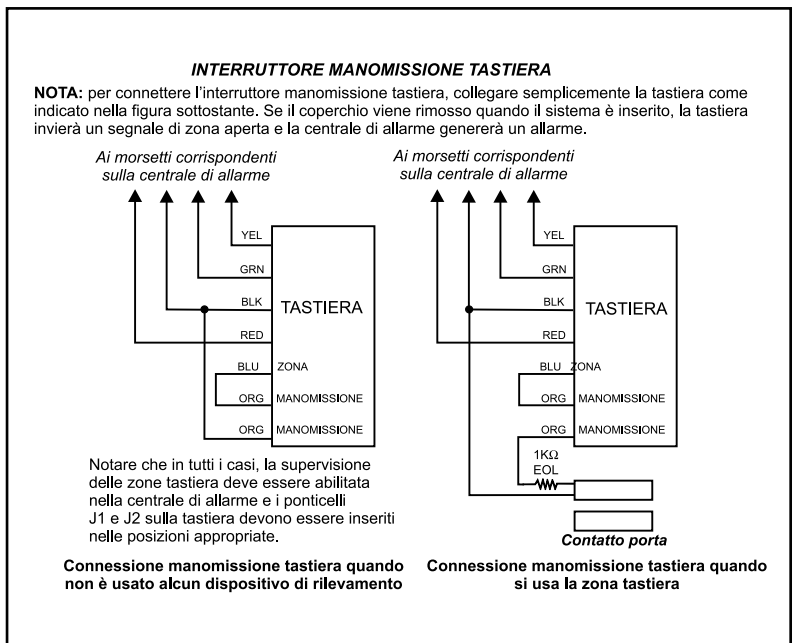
INTERRUTTORE MANOMISSIONE TASTIERA

NOTA: per connettere l'interruttore manomissione tastiera, collegare semplicemente la tastiera come indicato nella figura sottostante. Se il coperchio viene rimosso quando il sistema è inserito, la tastiera invierà un segnale di zona aperta e la centrale di allarme genererà un allarme.

Ai morsetti corrispondenti sulla centrale di allarme

YEL
GRN
BLK
RED
BLU
ORG
ORG

TASTIERA
ZONA
MANOMISSIONE
MANOMISSIONE

Notare che in tutti i casi, la supervisione delle zone tastiera deve essere abilitata nella centrale di allarme e i ponticelli J1 e J2 sulla tastiera devono essere inseriti nelle posizioni appropriate.

Connessione manomissione tastiera quando non è usato alcun dispositivo di rilevamento

Ai morsetti corrispondenti sulla centrale di allarme

YEL
GRN
BLK
RED
BLU
ORG
ORG

TASTIERA
ZONA
MANOMISSIONE
MANOMISSIONE

1KΩ
EOL

Contatto porta

Connessione manomissione tastiera quando si usa la zona tastiera